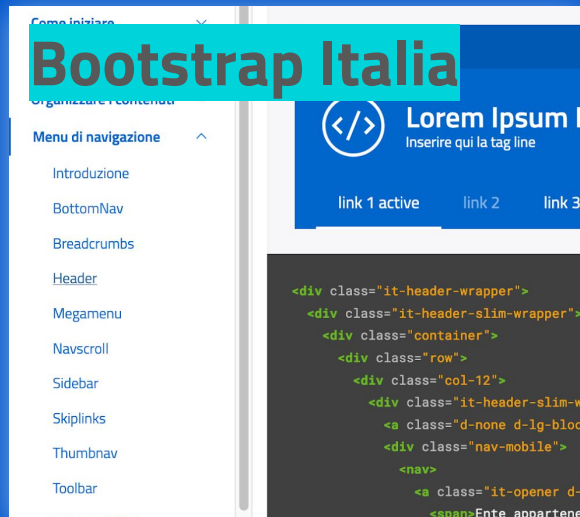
Come iniziare

Bootstrap Italia

Organizzare i contenuti

Menu di navigazione

Introduzione

BottomNav

Breadcrumbs

Header

Megamenu

Navscroll

Sidebar

Skiplinks

Thumbnav

Toolbar

Lorem Ipsum I

Inserire qui la tag line

link 1 active

link 2

link 3

<div class="it-header-wrapper">
<div class="it-header-slim-wrapper">
<div class="container">
<div class="row">
<div class="col-12">
<div class="it-header-slim-w
<a class="d-none d-lg-bloc
<div class="nav-mobile">
<nav>
<a class="it-opener d-
<span>Ente appartene